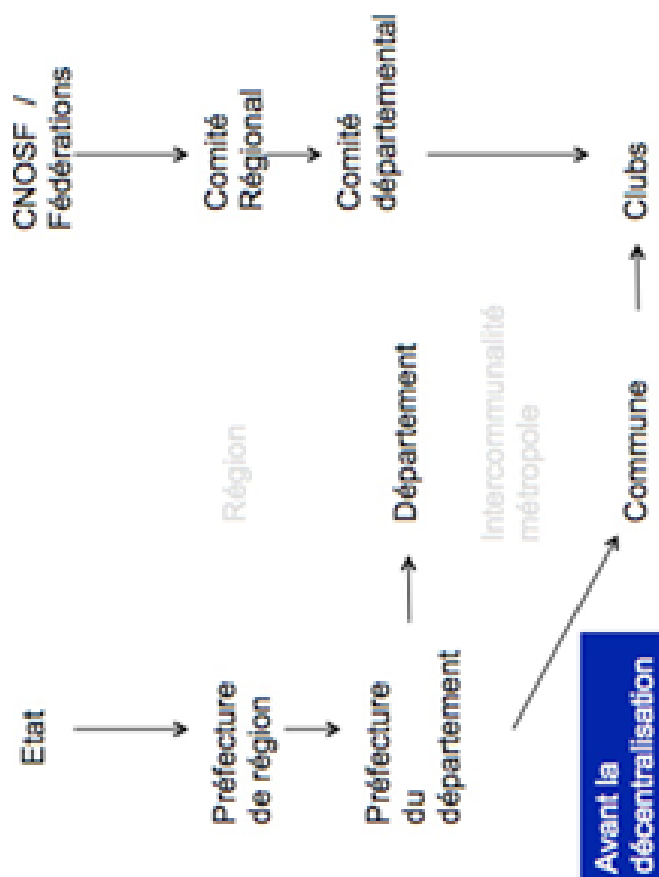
CNOSF / Fédérations

Comité Régional

Comité départemental

Clubs

Région

Département

Intercommunalité métropole

Commune

Etat

Préfecture de région

Préfecture du département

Avant la décentralisation